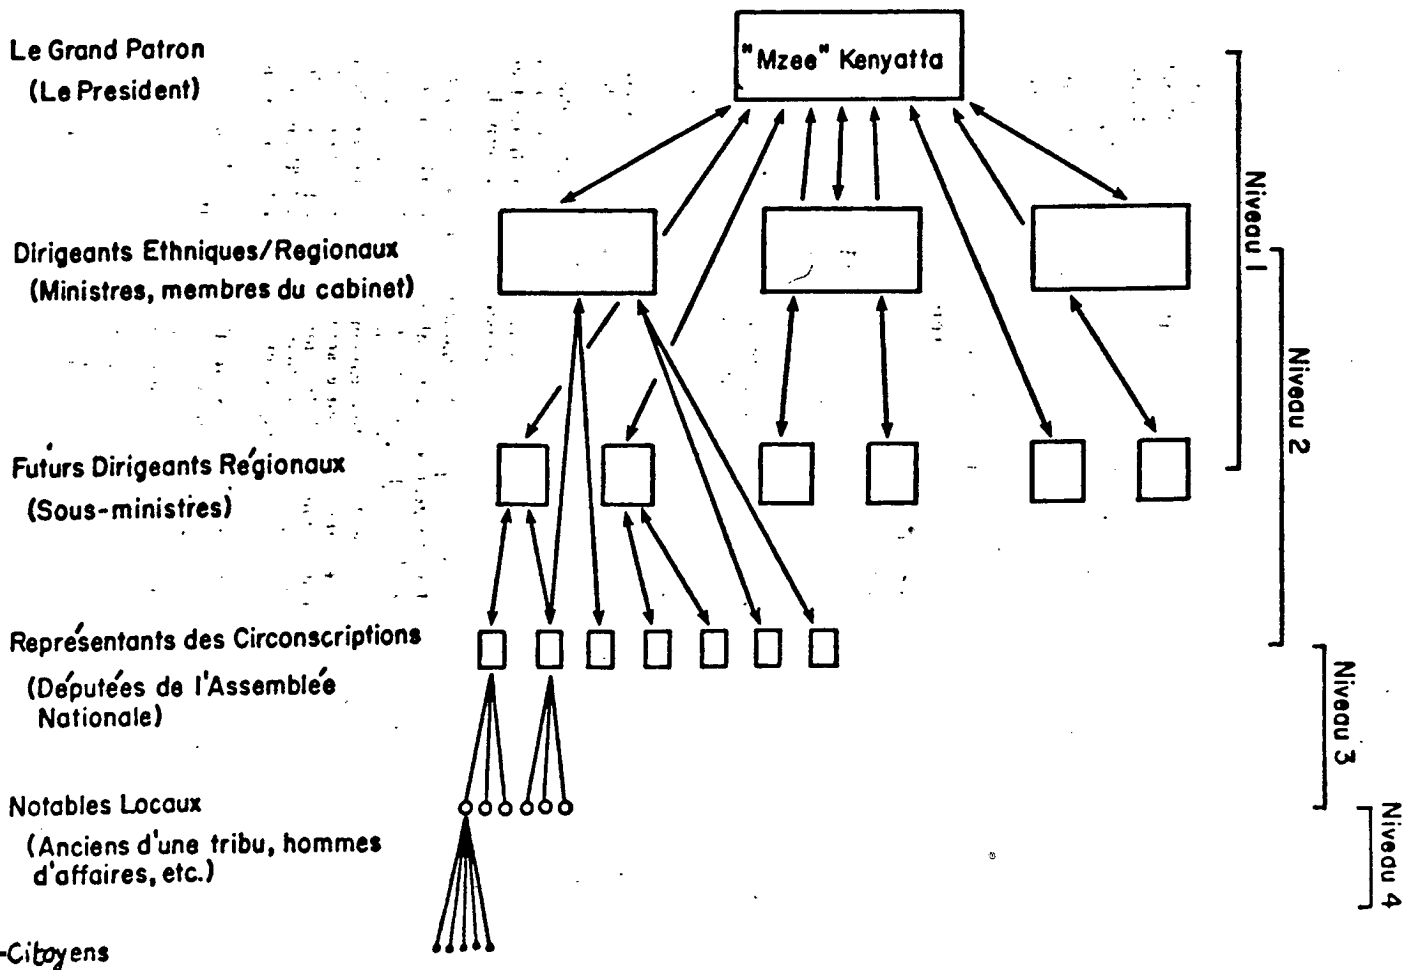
Le Grand Patron
(Le President)

"Mzee" Kenyatta

Dirigeants Ethniques/Regionaux
(Ministres, membres du cabinet)

Futurs Dirigeants Régionaux
(Sous-ministres)

Représentants des Circonscriptions
(Députées de l'Assemblée Nationale)

Notables Locaux
(Anciens d'une tribu, hommes d'affaires, etc.)

-Citoyens

Niveau 1

Niveau 2

Niveau 3

Niveau 4